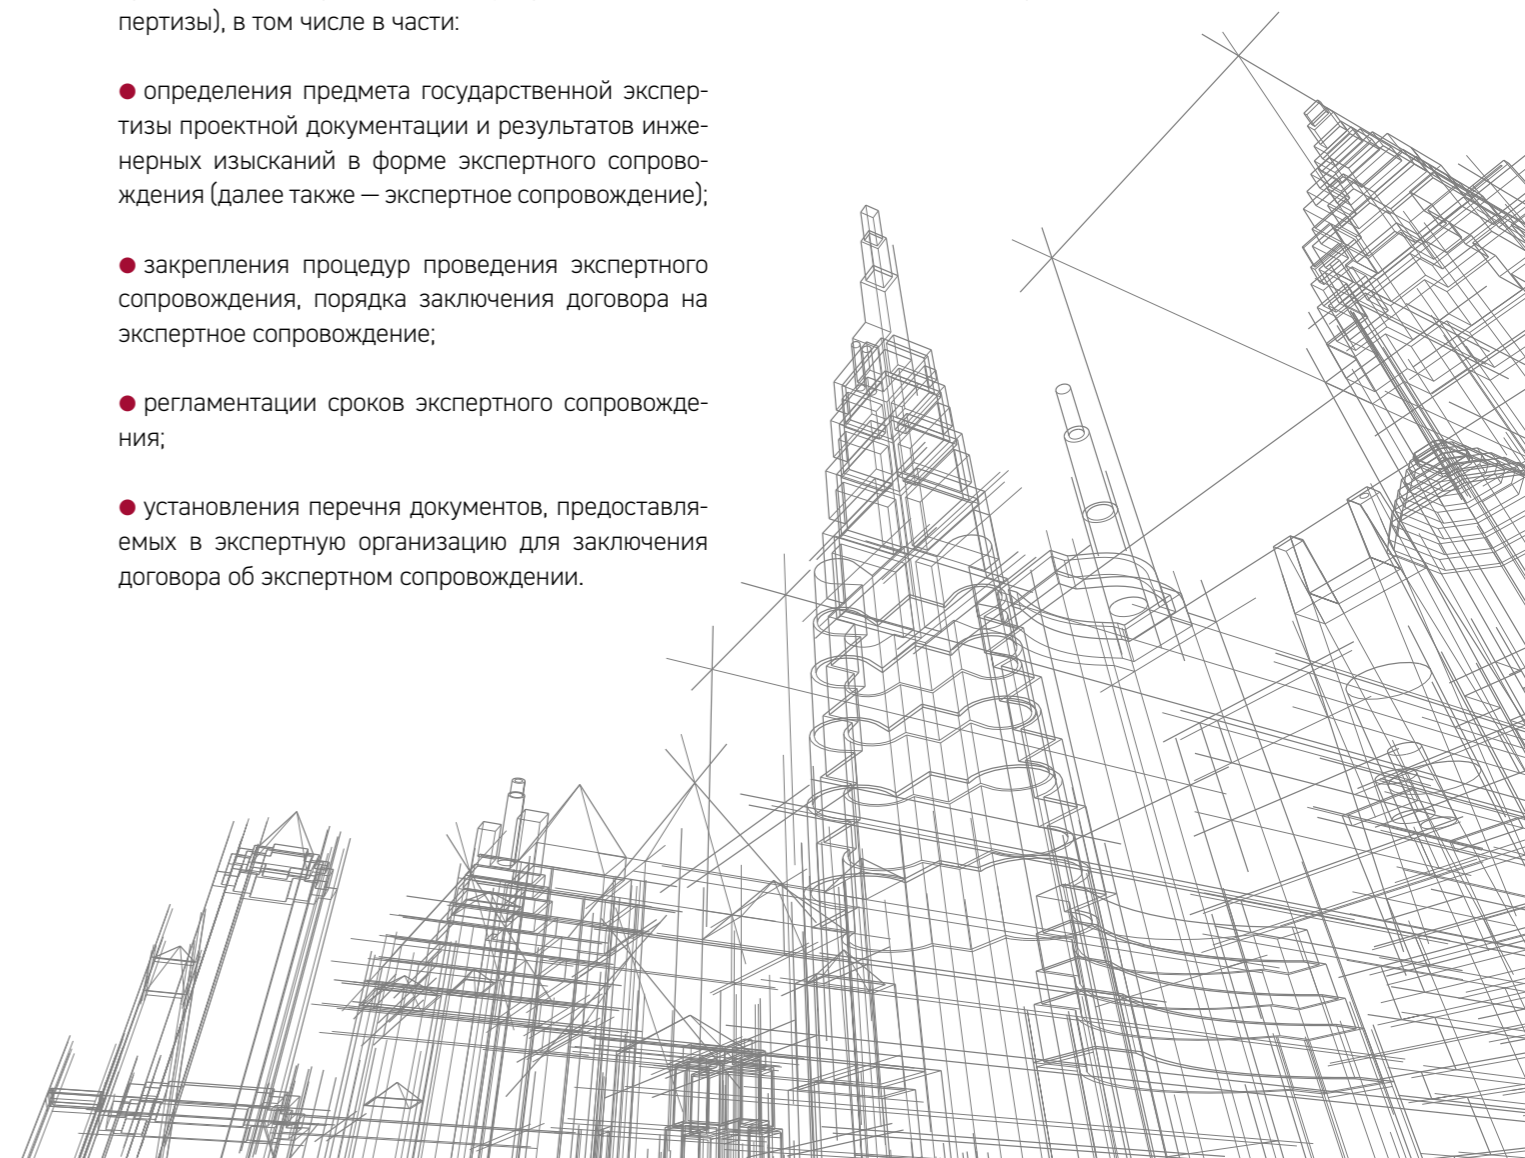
пертизы), в том числе в части:

● определения предмета государственной экспертизы проектной документации и результатов инженерных изысканий в форме экспертного сопровождения (далее также — экспертное сопровождение);

● закрепления процедур проведения экспертного сопровождения, порядка заключения договора на экспертное сопровождение;

● регламентации сроков экспертного сопровождения;

● установления перечня документов, предоставляемых в экспертную организацию для заключения договора об экспертном сопровождении.